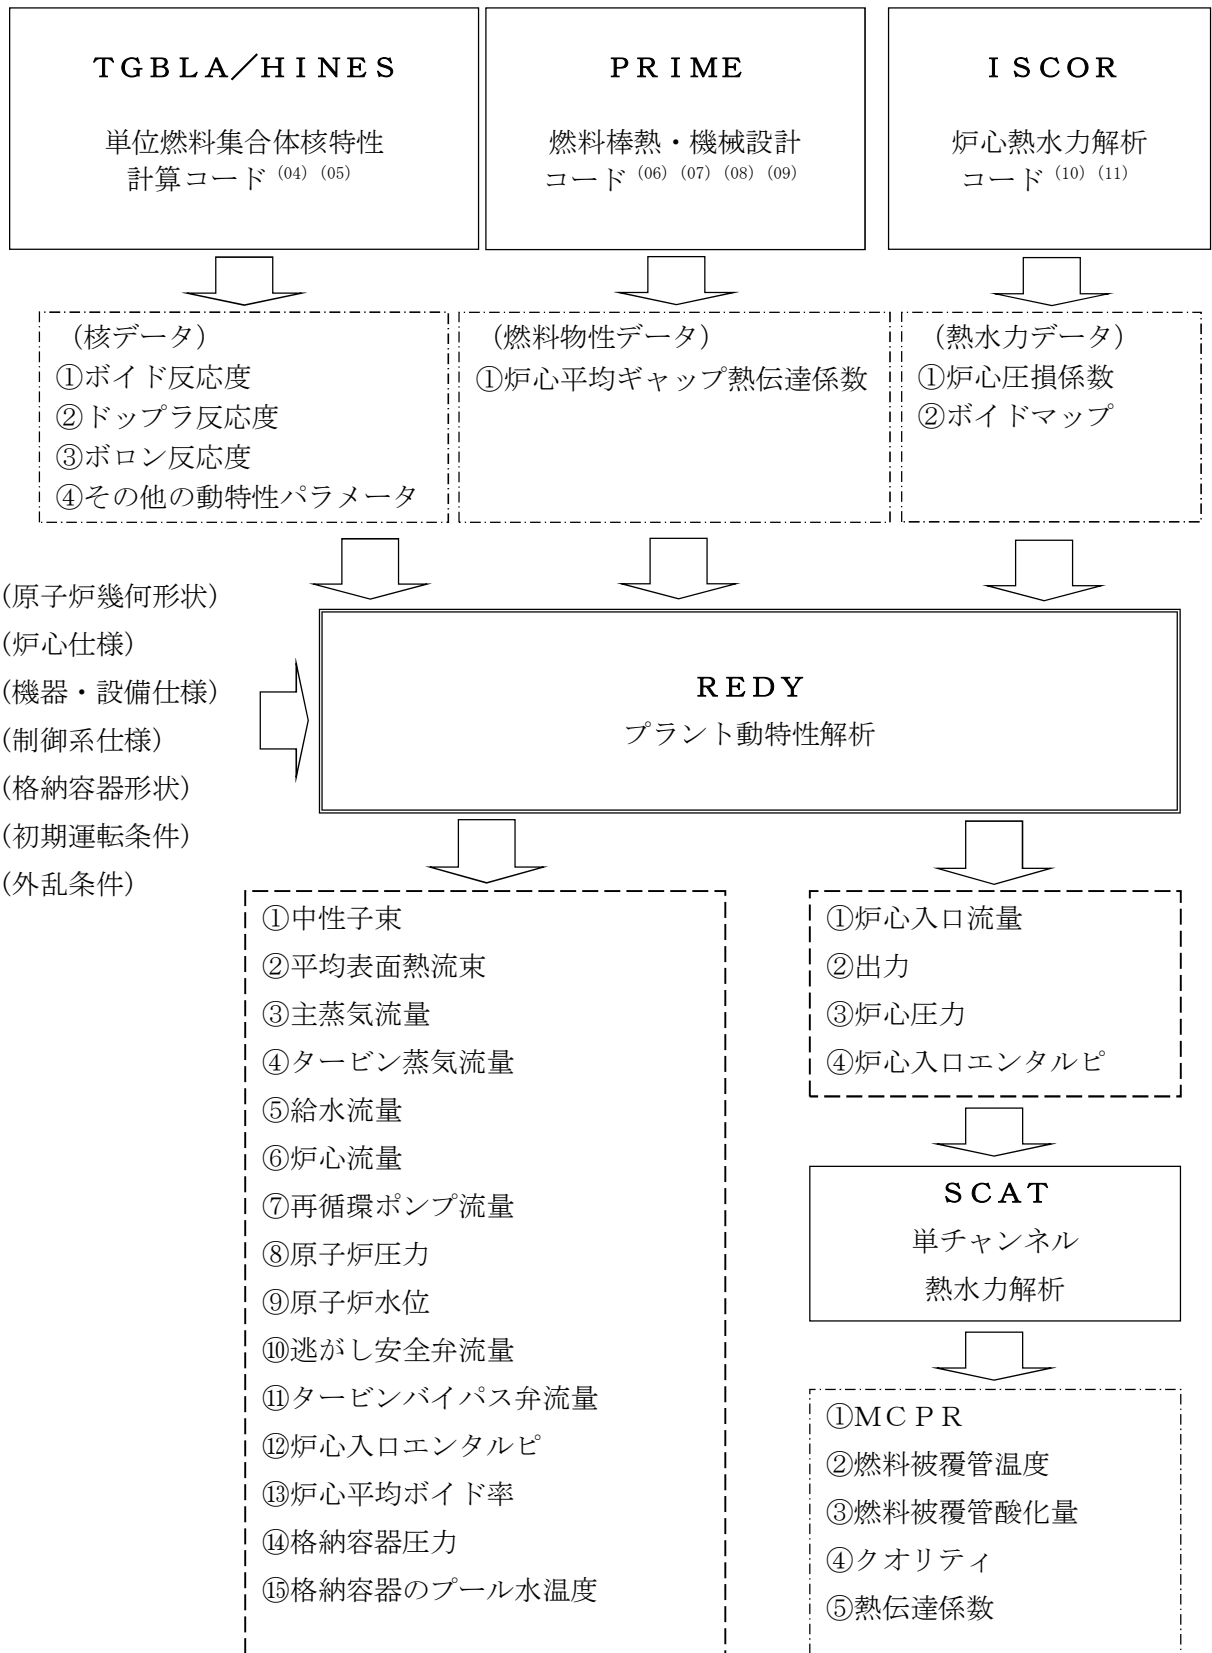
ＴＧＢＬＡ／ＨＩＮＥＳ

単位燃料集合体核特性計算コード$^{(04)(05)}$

ＰＲＩＭＥ

燃料棒熱・機械設計コード$^{(06)(07)(08)(09)}$

ＩＳＣＯＲ

炉心熱水力解析コード$^{(10)(11)}$

（核データ）
①ボイド反応度
②ドップラ反応度
③ボロン反応度
④その他の動特性パラメータ

（燃料物性データ）
①炉心平均ギャップ熱伝達係数

（熱水力データ）
①炉心圧損係数
②ボイドマップ

(原子炉幾何形状)
(炉心仕様)
(機器・設備仕様)
(制御系仕様)
(格納容器形状)
(初期運転条件)
(外乱条件)

ＲＥＤＹ
プラント動特性解析

①中性子束
②平均表面熱流束
③主蒸気流量
④タービン蒸気流量
⑤給水流量
⑥炉心流量
⑦再循環ポンプ流量
⑧原子炉圧力
⑨原子炉水位
⑩逃がし安全弁流量
⑪タービンバイパス弁流量
⑫炉心入口エンタルピ
⑬炉心平均ボイド率
⑭格納容器圧力
⑮格納容器のプール水温度

①炉心入口流量
②出力
③炉心圧力
④炉心入口エンタルピ

ＳＣＡＴ
単チャンネル
熱水力解析

①ＭＣＰＲ
②燃料被覆管温度
③燃料被覆管酸化量
④クオリティ
⑤熱伝達係数